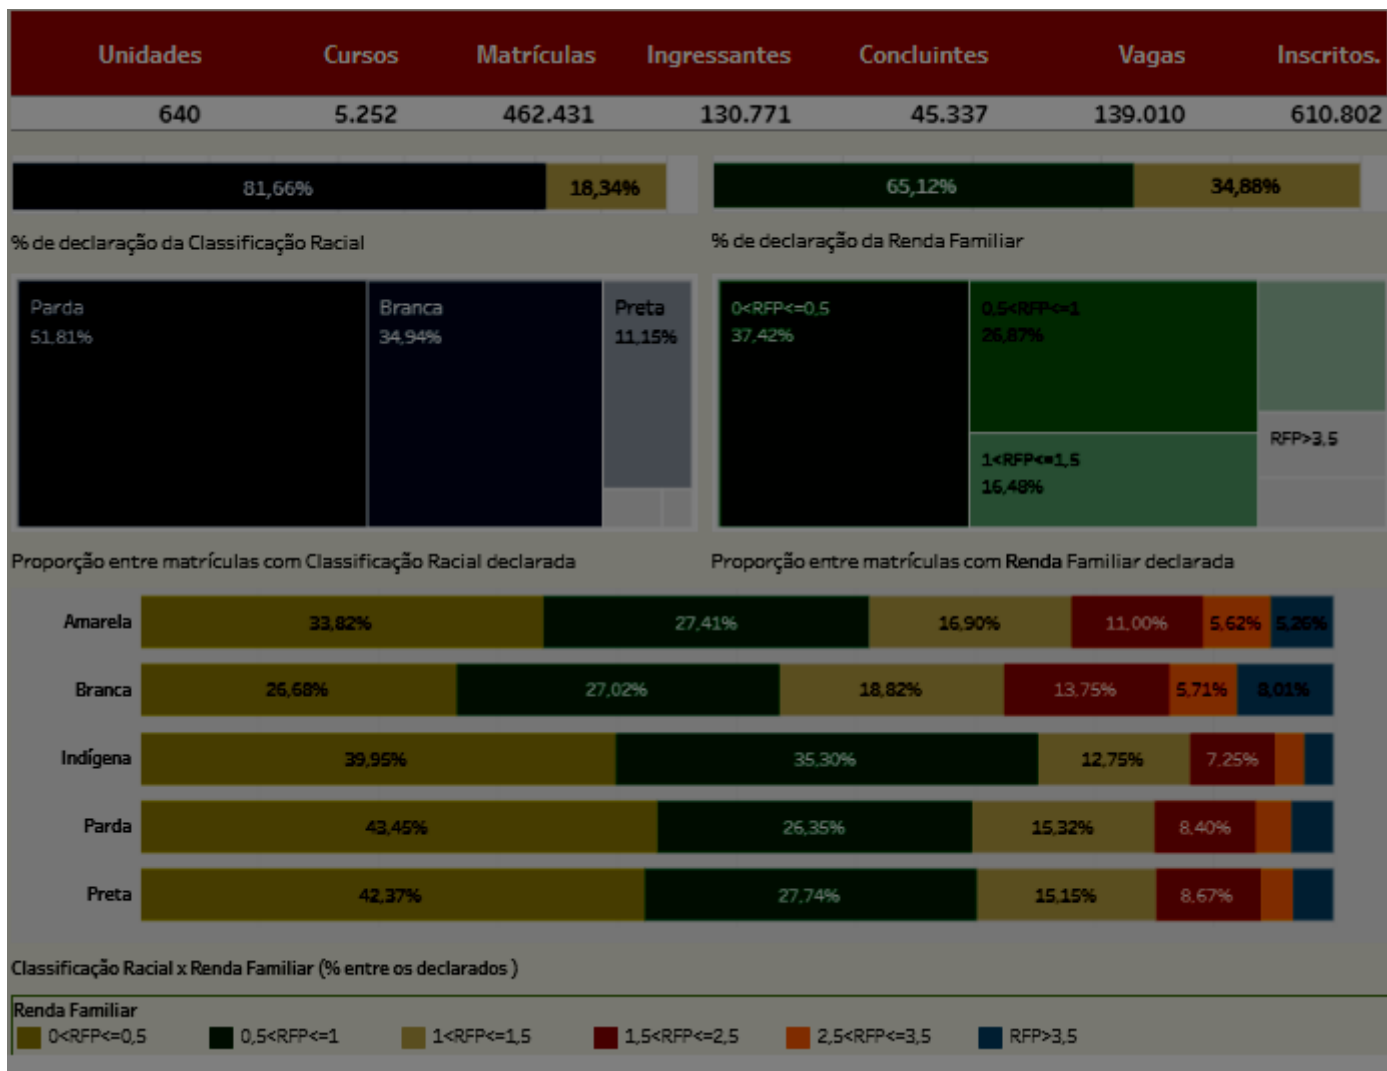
| Unidades | Cursos | Matrículas | Ingressantes | Concluintes | Vagas | Inscritos. |
|---|---|---|---|---|---|---|
| 640 | 5.252 | 462.431 | 130.771 | 45.337 | 139.010 | 610.802 |

81,66% 18,34%

% de declaração da Classificação Racial

65,12% 34,88%

% de declaração da Renda Familiar

Parda 51,81%

Branca 34,94%

Preta 11,15%

Proporção entre matrículas com Classificação Racial declarada

0<RFP<=0,5 37,42%

0,5<RFP<=1 26,87%

1<RFP<=1,5 16,48%

RFP>3,5

Proporção entre matrículas com Renda Familiar declarada

| | | | | | | |
|---|---|---|---|---|---|---|
| Amarela | 33,82% | 27,41% | 16,90% | 11,00% | 5,62% | 5,26% |
| Branca | 26,68% | 27,02% | 18,82% | 13,75% | 5,71% | 8,01% |
| Indígena | 39,95% | 35,30% | 12,75% | 7,25% | | |
| Parda | 43,45% | 26,35% | 15,32% | 8,40% | | |
| Preta | 42,37% | 27,74% | 15,15% | 8,67% | | |

Classificação Racial x Renda Familiar (% entre os declarados )

Renda Familiar
0<RFP<=0,5 0,5<RFP<=1 1<RFP<=1,5 1,5<RFP<=2,5 2,5<RFP<=3,5 RFP>3,5